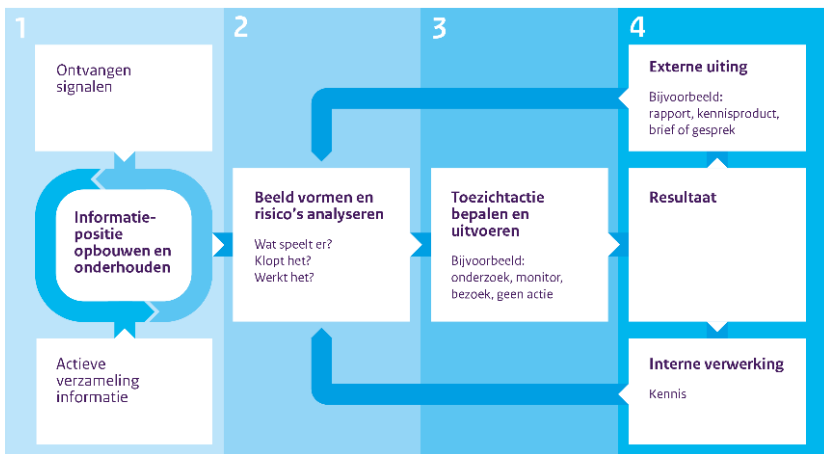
1

Ontvangen signalen

Informatiepositie opbouwen en onderhouden

Actieve verzameling informatie

2

Beeld vormen en risico's analyseren

Wat speelt er?
Klopt het?
Werkt het?

3

Toezichtactie bepalen en uitvoeren

Bijvoorbeeld: onderzoek, monitor, bezoek, geen actie

4

Externe uiting

Bijvoorbeeld: rapport, kennisproduct, brief of gesprek

Resultaat

Interne verwerking

Kennis